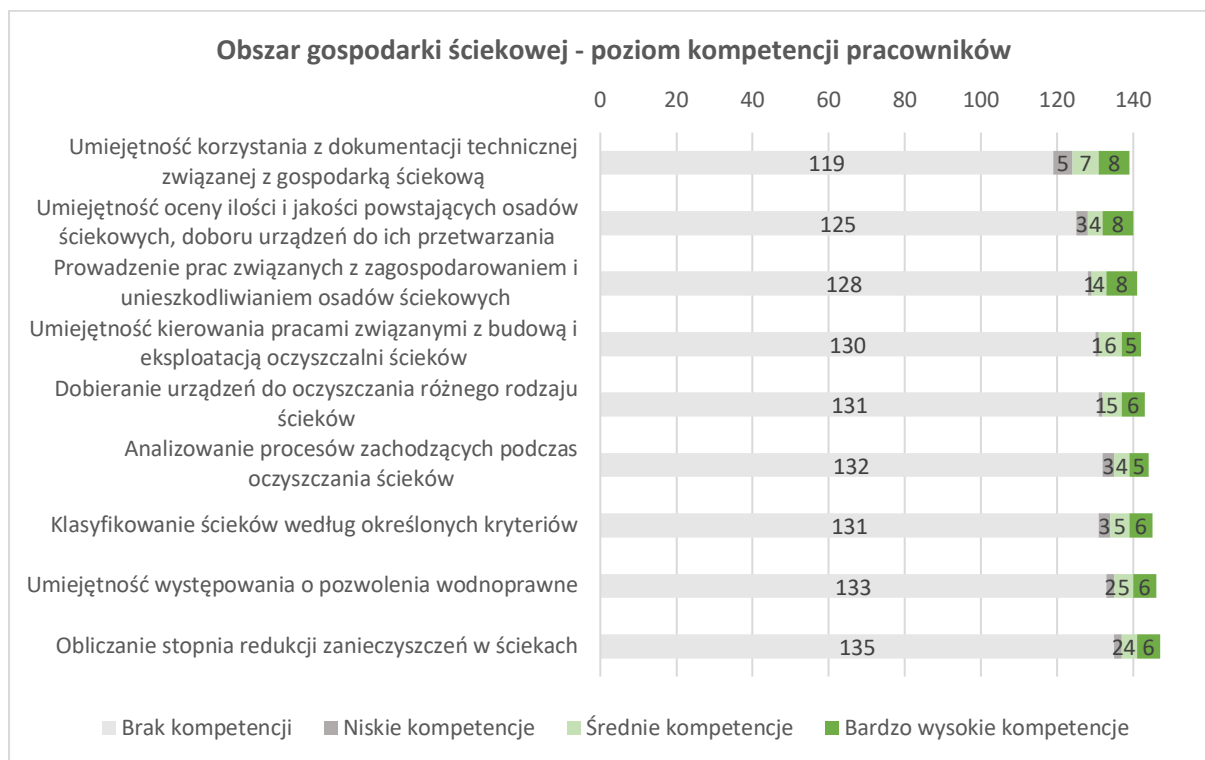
Obszar gospodarki ściekowej - poziom kompetencji pracowników

0 20 40 60 80 100 120 140

| | Brak kompetencji | Niskie kompetencje | Średnie kompetencje | Bardzo wysokie kompetencje |
|---|---|---|---|---|
| Umiejętność korzystania z dokumentacji technicznej związanej z gospodarką ściekową | 119 | 5 | 7 | 8 |
| Umiejętność oceny ilości i jakości powstających osadów ściekowych, doboru urządzeń do ich przetwarzania | 125 | 3 | 4 | 8 |
| Prowadzenie prac związanych z zagospodarowaniem i unieszkodliwianiem osadów ściekowych | 128 | 1 | 4 | 8 |
| Umiejętność kierowania pracami związanymi z budową i eksploatacją oczyszczalni ścieków | 130 | 1 | 6 | 5 |
| Dobieranie urządzeń do oczyszczania różnego rodzaju ścieków | 131 | 1 | 5 | 6 |
| Analizowanie procesów zachodzących podczas oczyszczania ścieków | 132 | 3 | 4 | 5 |
| Klasyfikowanie ścieków według określonych kryteriów | 131 | 3 | 5 | 6 |
| Umiejętność występowania o pozwolenia wodnoprawne | 133 | 2 | 5 | 6 |
| Obliczanie stopnia redukcji zanieczyszczeń w ściekach | 135 | 2 | 4 | 6 |

Brak kompetencji Niskie kompetencje Średnie kompetencje Bardzo wysokie kompetencje